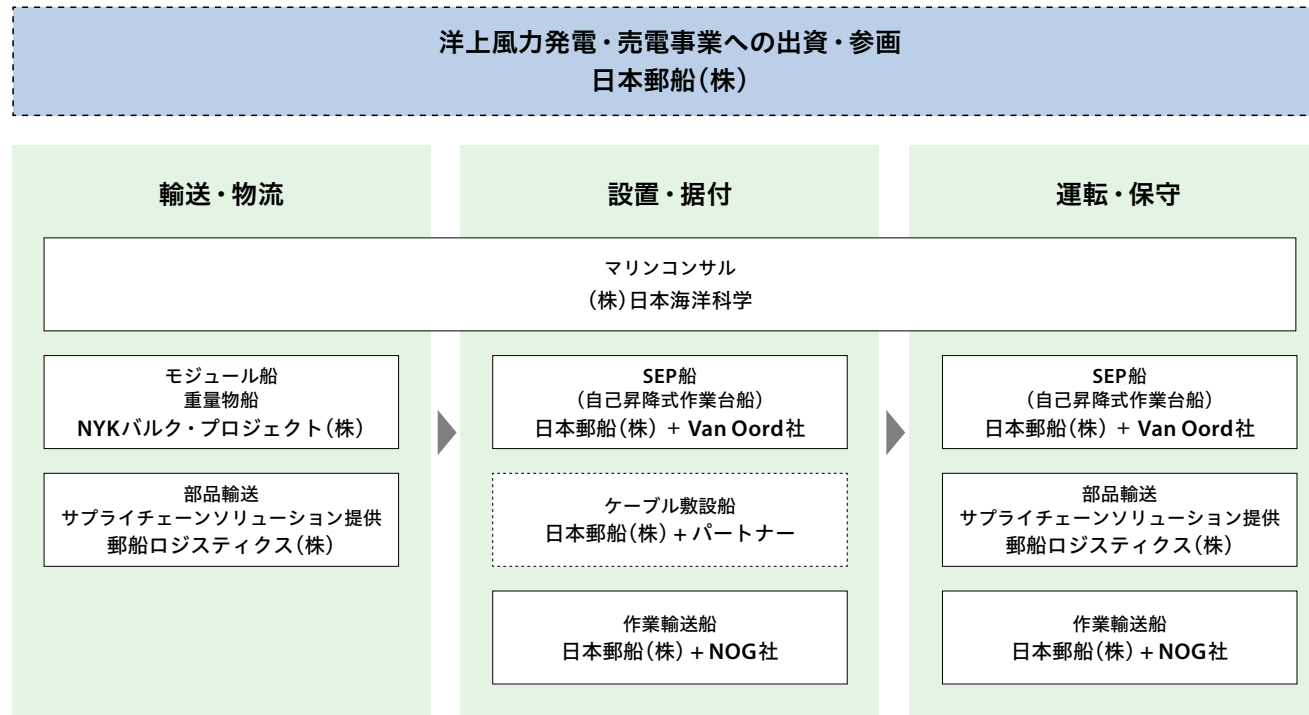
洋上風力発電・売電事業への出資・参画
日本郵船(株)

輸送・物流

設置・据付

運転・保守

マリンコンサル
(株)日本海洋科学

モジュール船
重量物船
NYKバルク・プロジェクト(株)

部品輸送
サプライチェーンソリューション提供
郵船ロジスティクス(株)

SEP船
(自己昇降式作業台船)
日本郵船(株) + Van Oord社

ケーブル敷設船
日本郵船(株) + パートナー

作業輸送船
日本郵船(株) + NOG社

SEP船
(自己昇降式作業台船)
日本郵船(株) + Van Oord社

部品輸送
サプライチェーンソリューション提供
郵船ロジスティクス(株)

作業輸送船
日本郵船(株) + NOG社